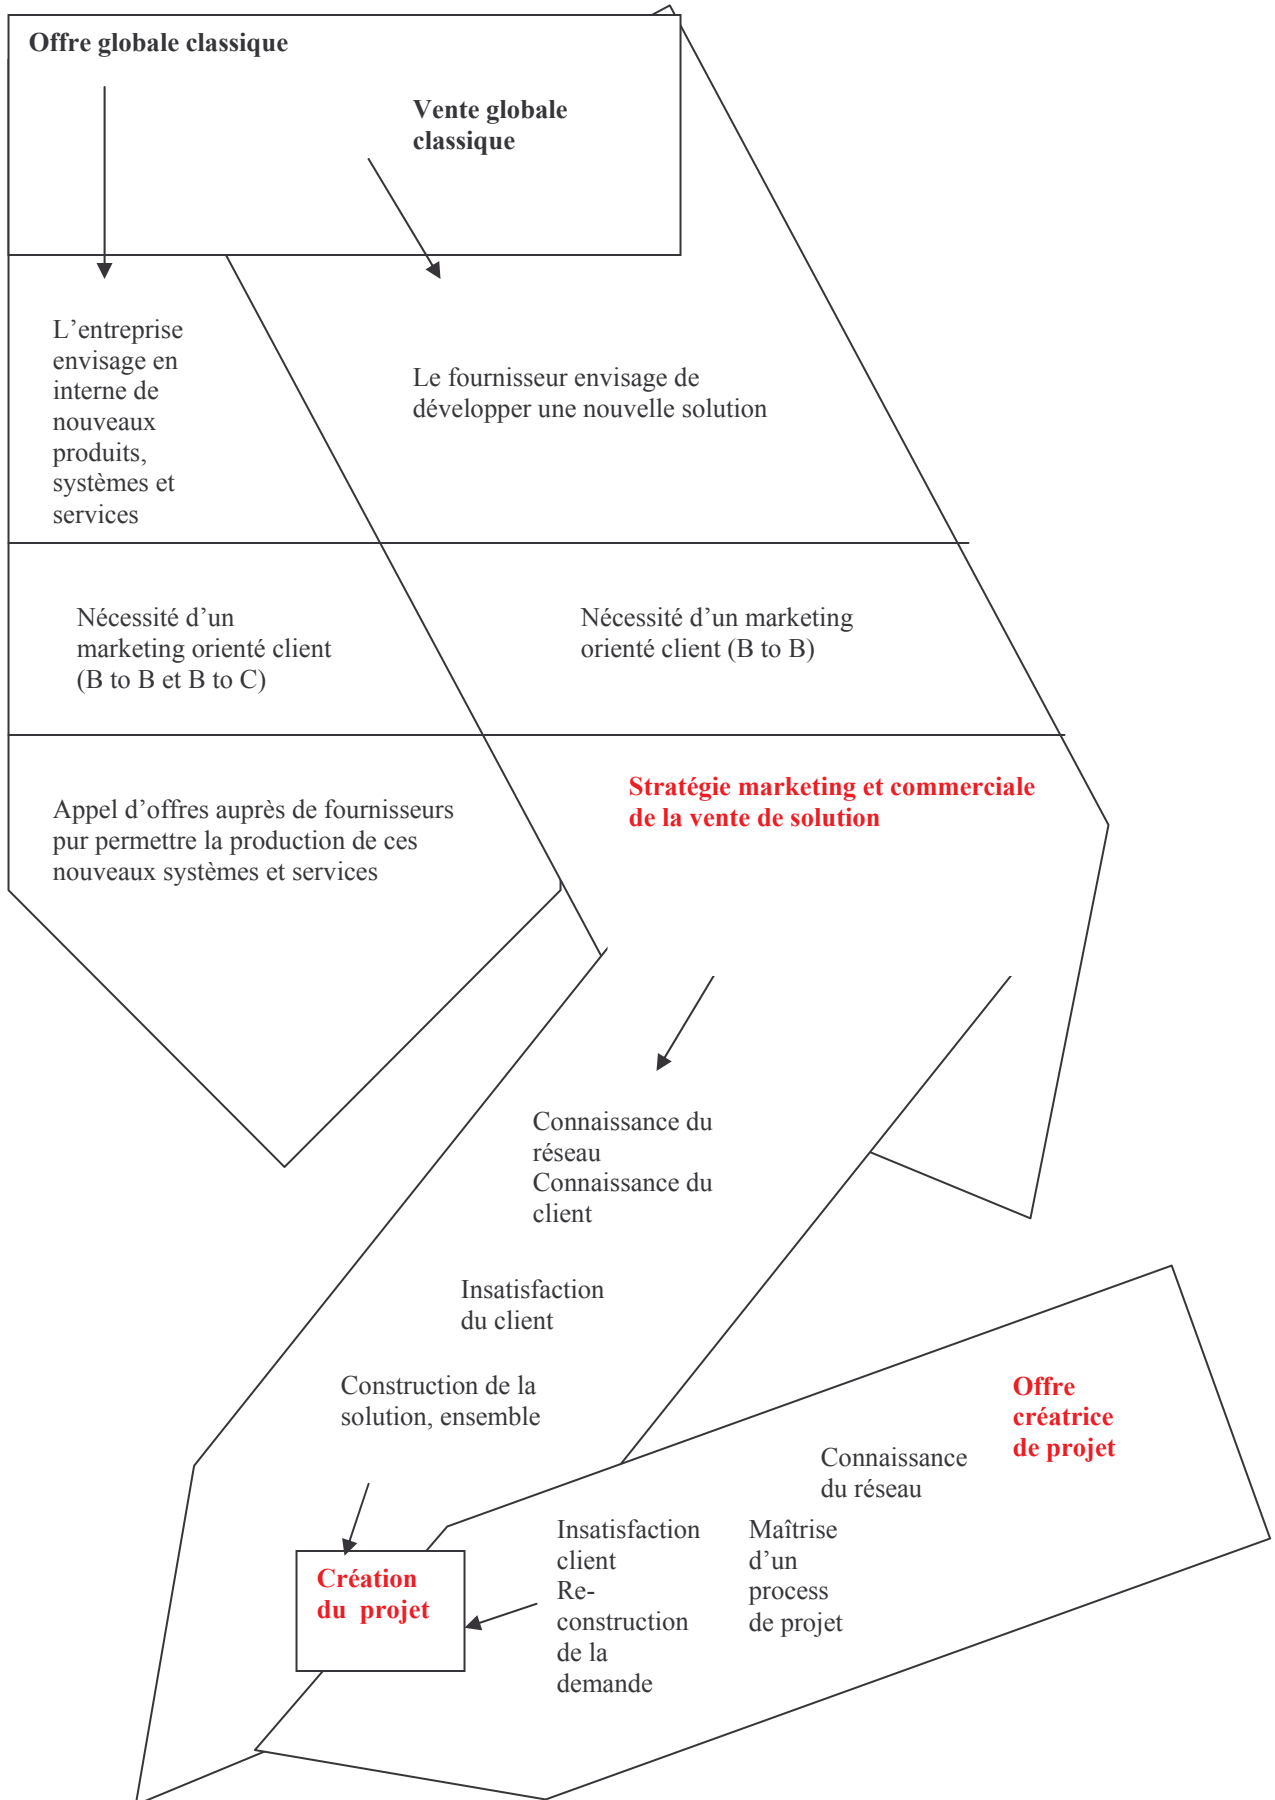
Offre globale classique

Vente globale classique

L’entreprise envisage en interne de nouveaux produits, systèmes et services

Le fournisseur envisage de développer une nouvelle solution

Nécessité d’un marketing orienté client (B to B et B to C)

Nécessité d’un marketing orienté client (B to B)

Appel d’offres auprès de fournisseurs pur permettre la production de ces nouveaux systèmes et services

Stratégie marketing et commerciale de la vente de solution

Connaissance du réseau
Connaissance du client

Insatisfaction du client

Construction de la solution, ensemble

Offre créatrice de projet

Connaissance du réseau

Insatisfaction client
Re-construction de la demande

Maîtrise d’un process de projet

Création du projet